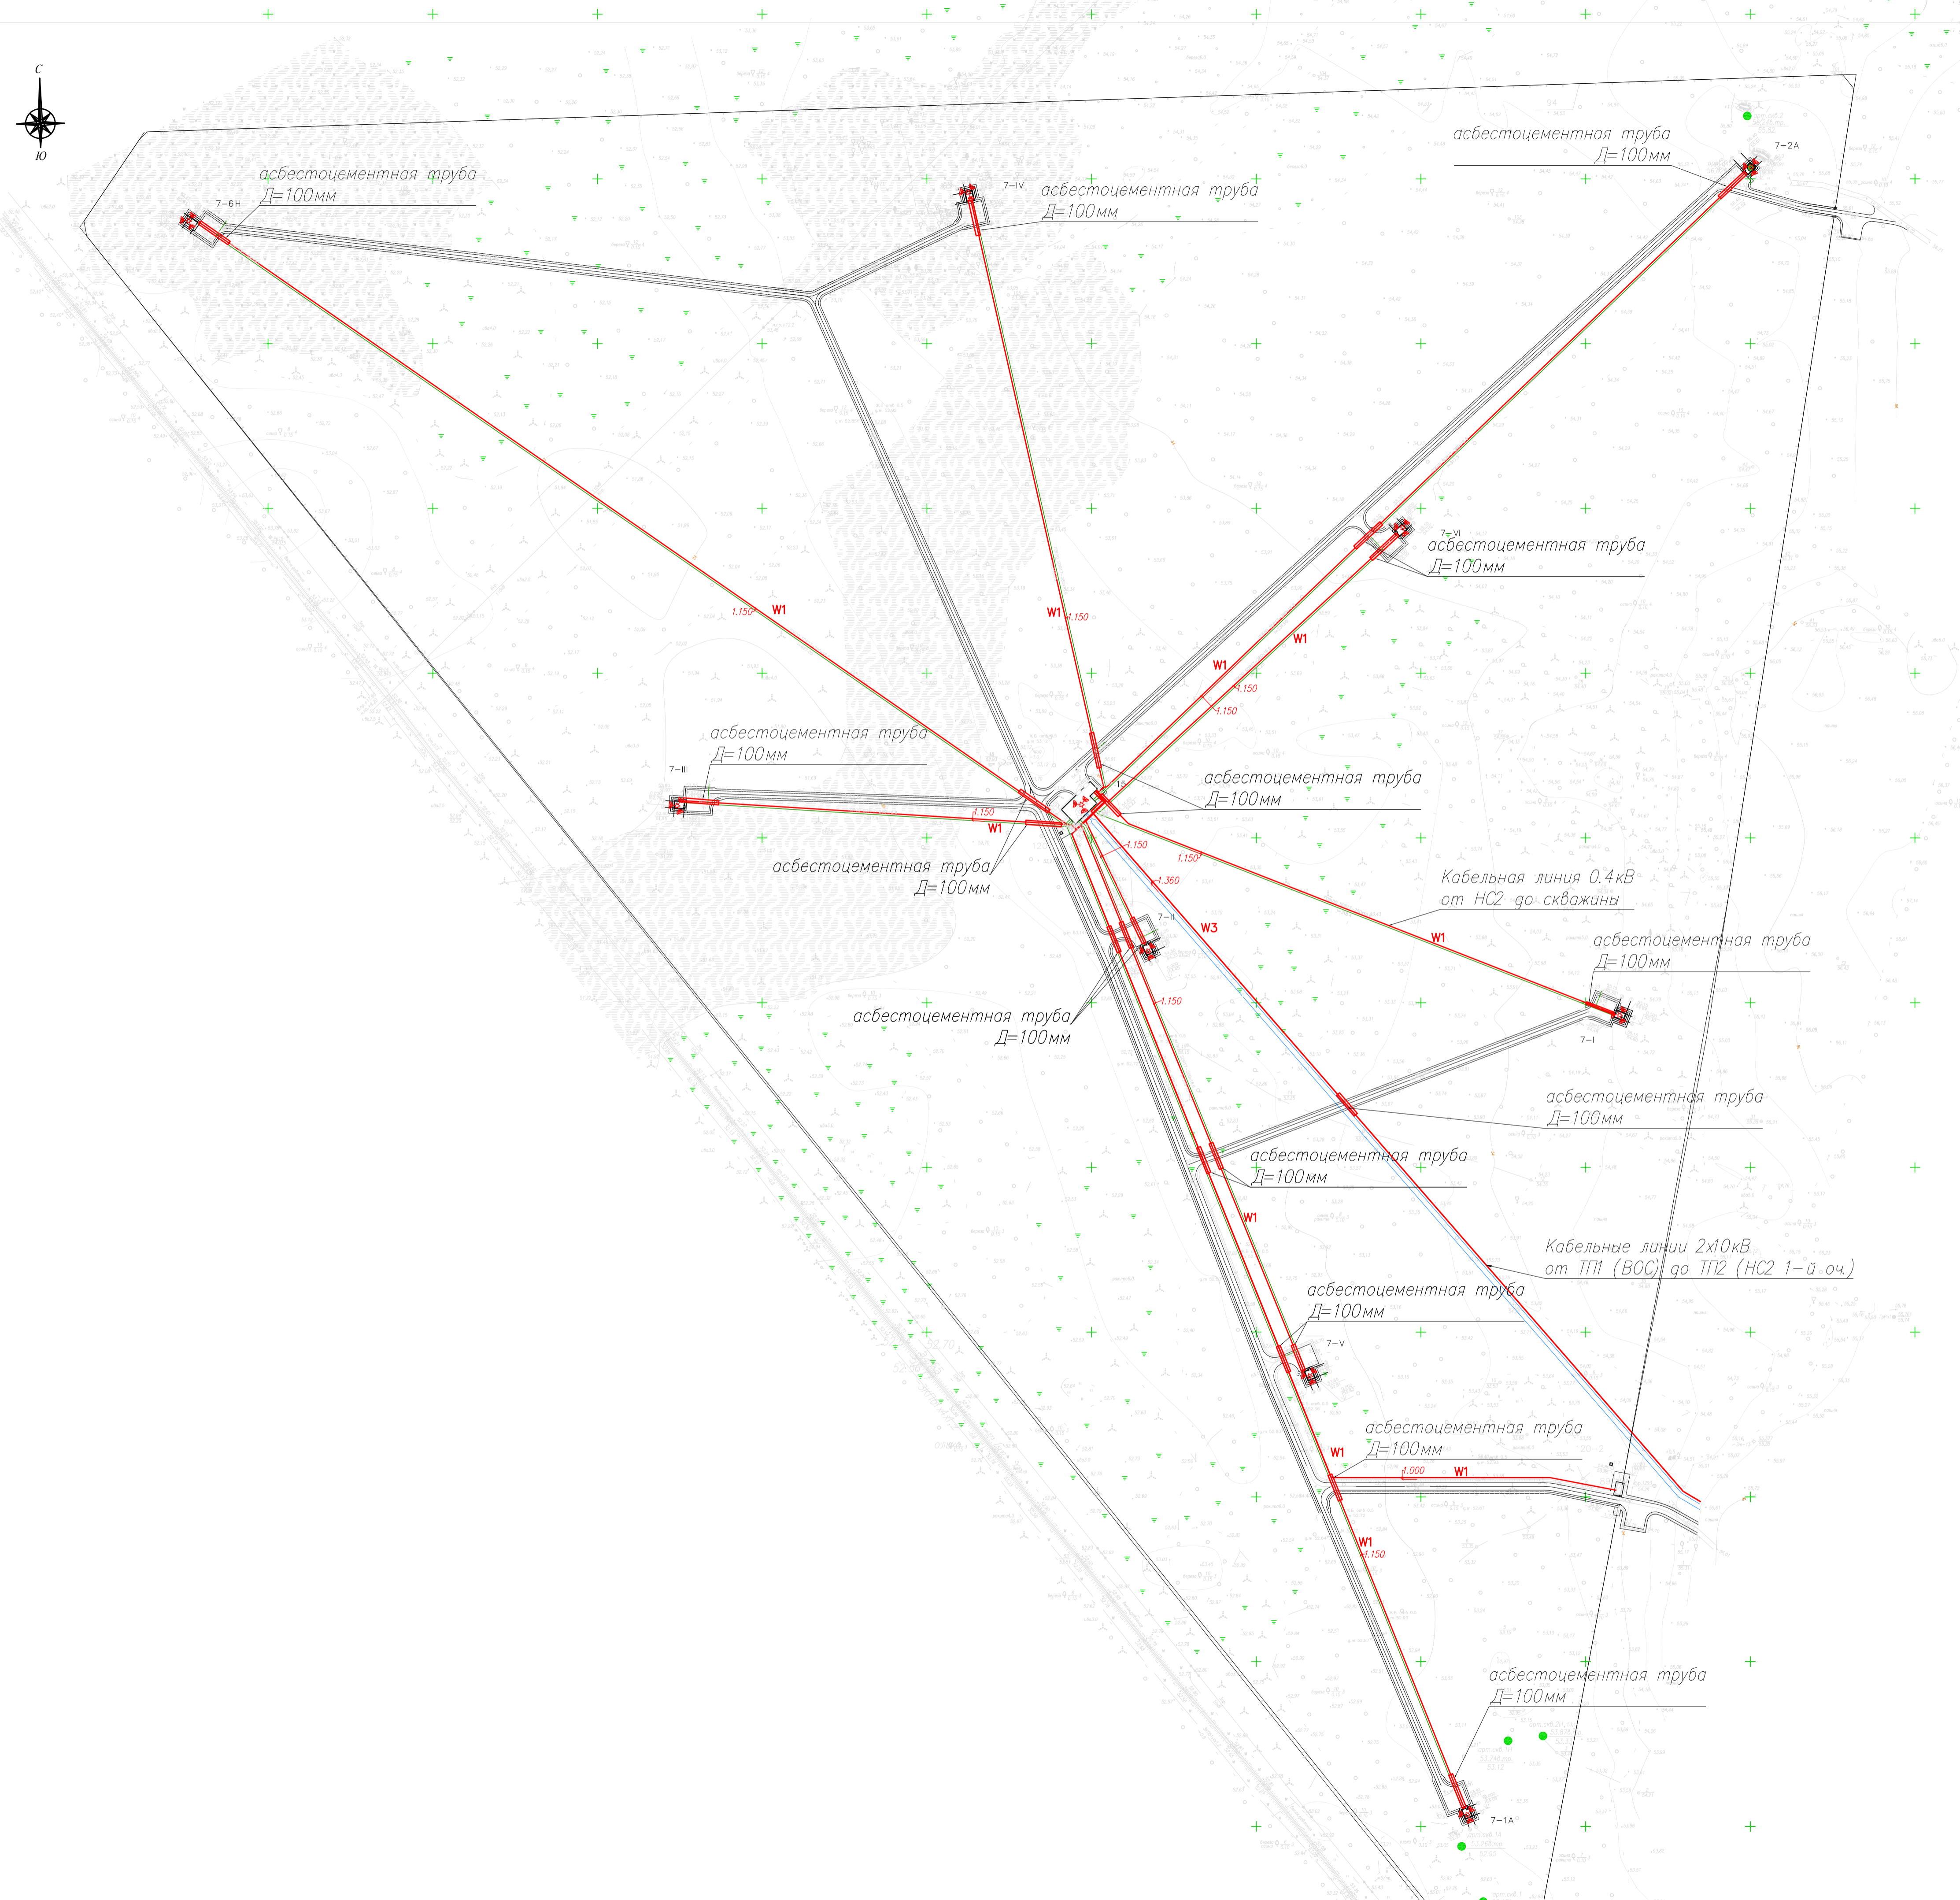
С
Ю

7–6Н
асбестоцементная труба
Д=100мм

7–IV
асбестоцементная труба
Д=100мм

7–2А
асбестоцементная труба
Д=100мм

7–VI
асбестоцементная труба
Д=100мм

1.150 W1
W1 1.150
W1
W1
1.150
1.150

7–III
асбестоцементная труба
Д=100мм

асбестоцементная труба
Д=100мм

1.150
W1

асбестоцементная труба
Д=100мм

1.150
1.150
1.360

Кабельная линия 0.4кВ
от НС2 до скважины

7–II
W3
W1

асбестоцементная труба
Д=100мм

7–I

1.150

асбестоцементная труба
Д=100мм

асбестоцементная труба
Д=100мм

асбестоцементная труба
Д=100мм

W1

Кабельные линии 2х10кВ
от ТП1 (ВОС) до ТП2 (НС2 1–й оч.)

асбестоцементная труба
Д=100мм

7–V

асбестоцементная труба
Д=100мм

W1
1.000
W1

W1
1.150

асбестоцементная труба
Д=100мм

7–1А